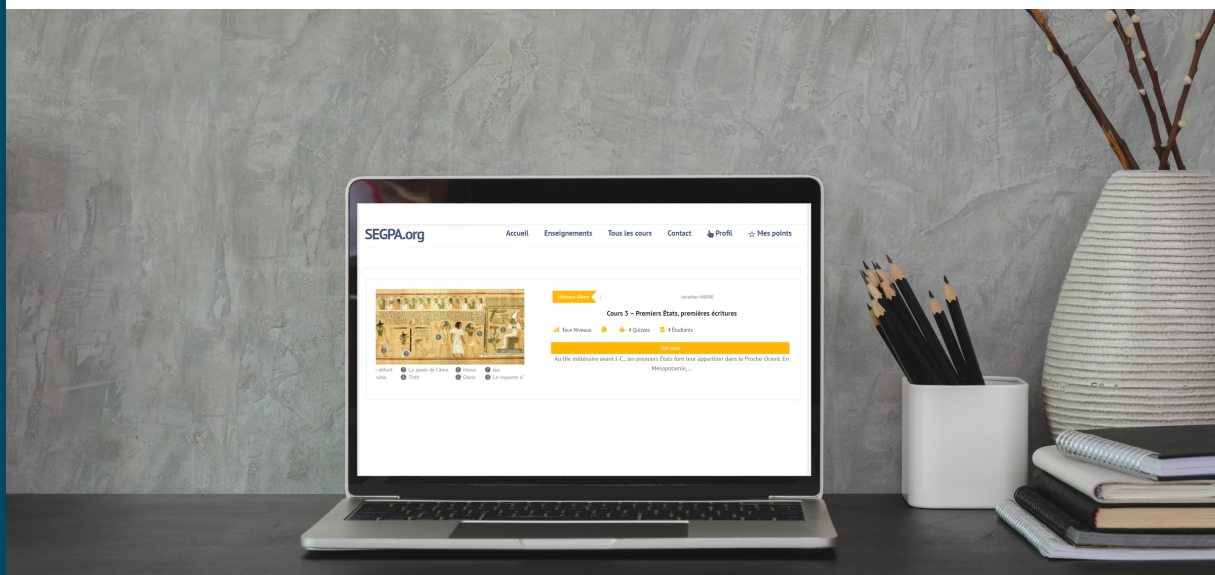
SEGPA.org

Accueil Enseignements Tous les cours Contact Profil ☆ Mes points

défunt La pesée de l'âme Horus Isis
Toth Osiris Le royaume d'

Histoire 6ème

Jonathan ANDRE

Cours 3 – Premiers États, premières écritures

Tous Niveaux 4 Quizzes 4 Étudiants

Voir plus

Au IIIe millénaire avant J.-C., les premiers États font leur apparition dans le Proche-Orient. En Mésopotamie,...